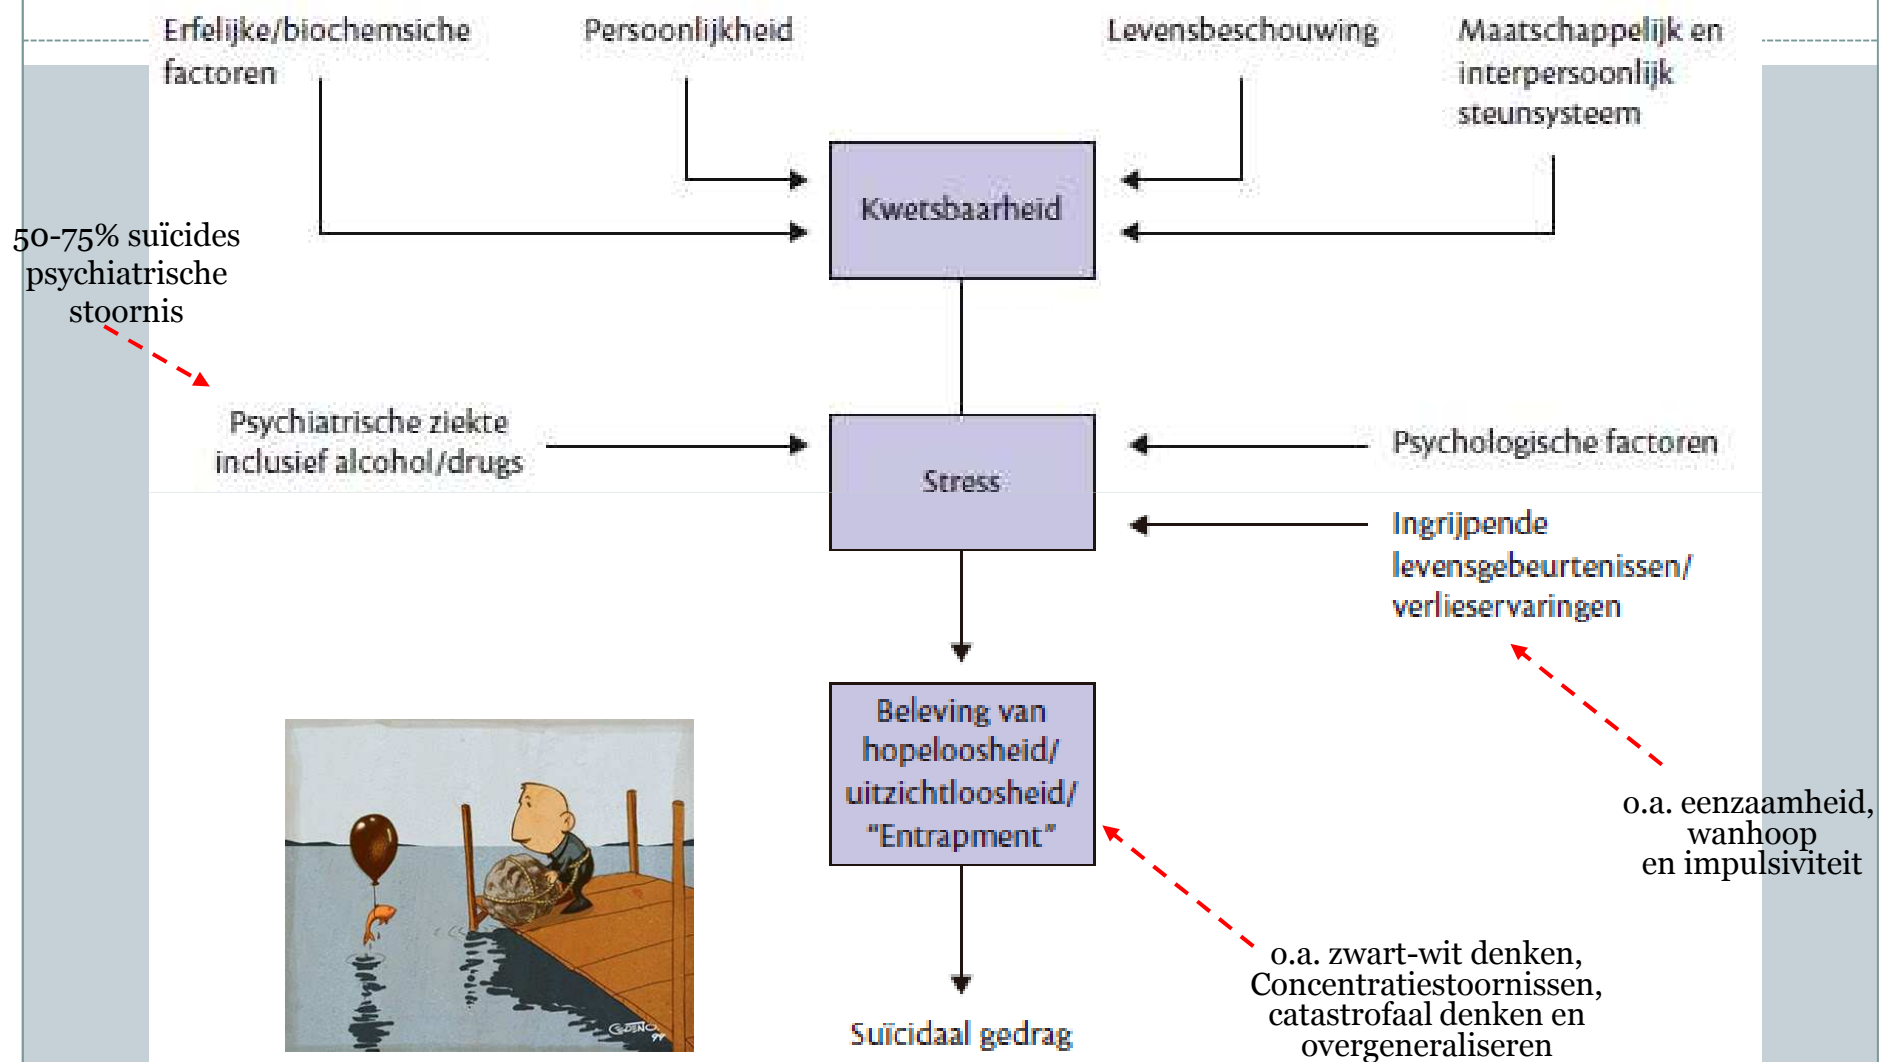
Erfelijke/biochemsiche factoren

Persoonlijkheid

Levensbeschouwing

Maatschappelijk en interpersoonlijk steunsysteem

Kwetsbaarheid

50-75% suïcides psychiatrische stoornis

Psychiatrische ziekte inclusief alcohol/drugs

Stress

Psychologische factoren

Ingrijpende levensgebeurtenissen/ verlieservaringen

Beleving van hopeloosheid/ uitzichtloosheid/ "Entrapment"

o.a. eenzaamheid, wanhoop en impulsiviteit

o.a. zwart-wit denken, Concentratiestoornissen, catastrofaal denken en overgeneraliseren

Suïcidaal gedrag